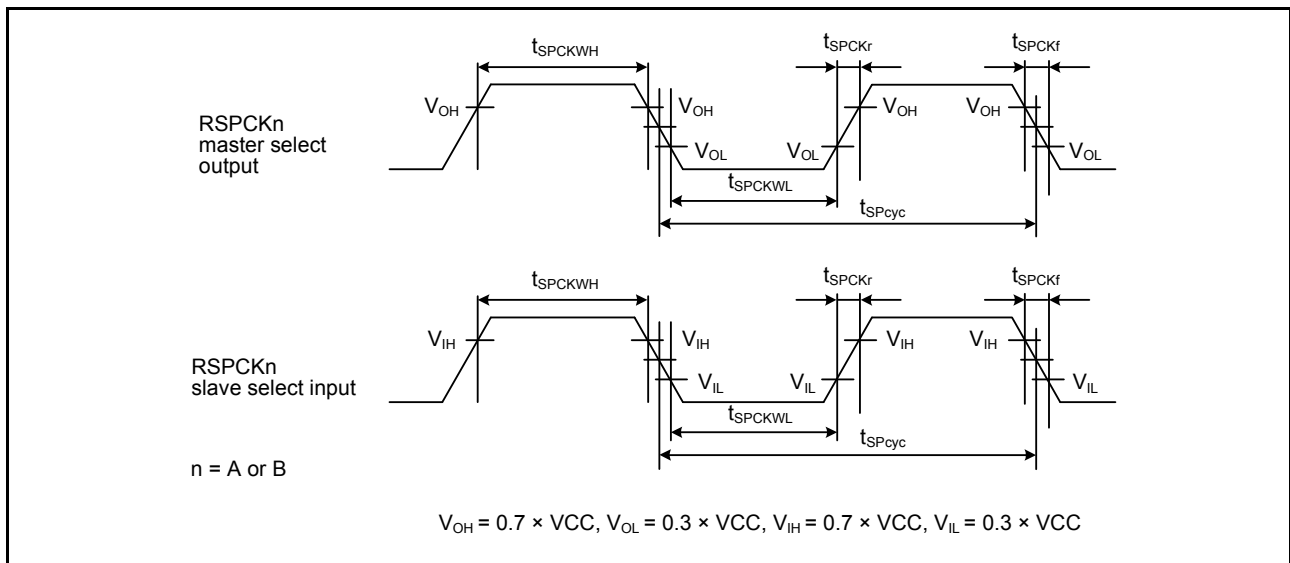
$t_{SPCKWH}$

$t_{SPCKr}$

$t_{SPCKf}$

$V_{OH}$

$V_{OH}$

$V_{OH}$

$V_{OH}$

RSPCKn master select output

$V_{OL}$

$V_{OL}$

$V_{OL}$

$t_{SPCKWL}$

$t_{SPcyc}$

$t_{SPCKWH}$

$t_{SPCKr}$

$t_{SPCKf}$

$V_{IH}$

$V_{IH}$

$V_{IH}$

$V_{IH}$

RSPCKn slave select input

$V_{IL}$

$V_{IL}$

$V_{IL}$

$t_{SPCKWL}$

$t_{SPcyc}$

n = A or B

$V_{OH}$ = 0.7 × VCC, $V_{OL}$ = 0.3 × VCC, $V_{IH}$ = 0.7 × VCC, $V_{IL}$ = 0.3 × VCC